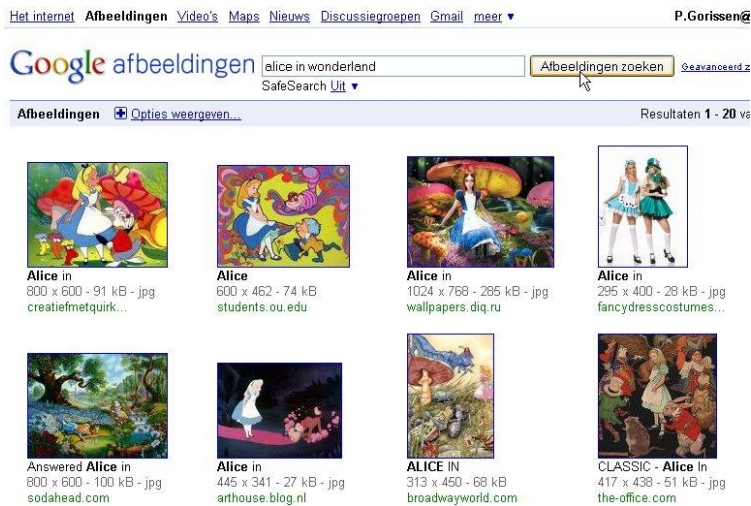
Het internet Afbeeldingen Video's Maps Nieuws Discussiegroepen Gmail meer ▼ P.Gorissen@

Google afbeeldingen alice in wonderland Afbeeldingen zoeken Geavanceerd z

SafeSearch Uit ▼

Afbeeldingen Opties weergeven... Resultaten 1 - 20 va

Alice in
800 x 600 - 91 kB - jpg
creatiefmetquirk...

Alice
600 x 462 - 74 kB
students.ou.edu

Alice in
1024 x 768 - 285 kB - jpg
wallpapers.diq.ru

Alice in
295 x 400 - 28 kB - jpg
fancydresscostumes...

Answered Alice in
800 x 600 - 100 kB - jpg
sodahead.com

Alice in
445 x 341 - 27 kB - jpg
arthouse.blog.nl

ALICE IN
313 x 450 - 68 kB
broadwayworld.com

CLASSIC - Alice In
417 x 438 - 51 kB - jpg
the-office.com